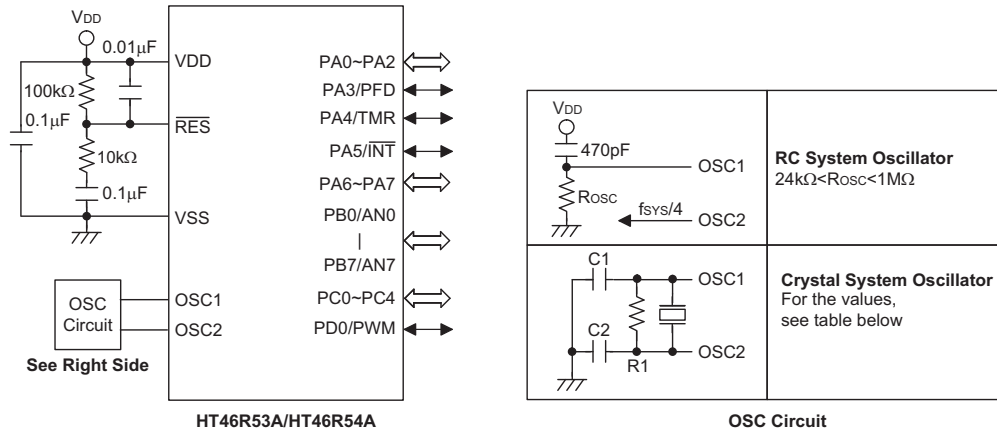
$V_{DD}$
0.01μF
100kΩ
0.1μF
10kΩ
0.1μF
VDD
$\overline{RES}$
VSS
OSC Circuit
See Right Side
OSC1
OSC2
PA0~PA2
PA3/PFD
PA4/TMR
PA5/$\overline{INT}$
PA6~PA7
PB0/AN0
|
PB7/AN7
PC0~PC4
PD0/PWM
HT46R53A/HT46R54A

$V_{DD}$
470pF
OSC1
$R_{OSC}$
$f_{SYS}/4$
OSC2
RC System Oscillator
24kΩ<$R_{OSC}$<1MΩ

C1
OSC1
C2
R1
OSC2
Crystal System Oscillator
For the values, see table below

OSC Circuit